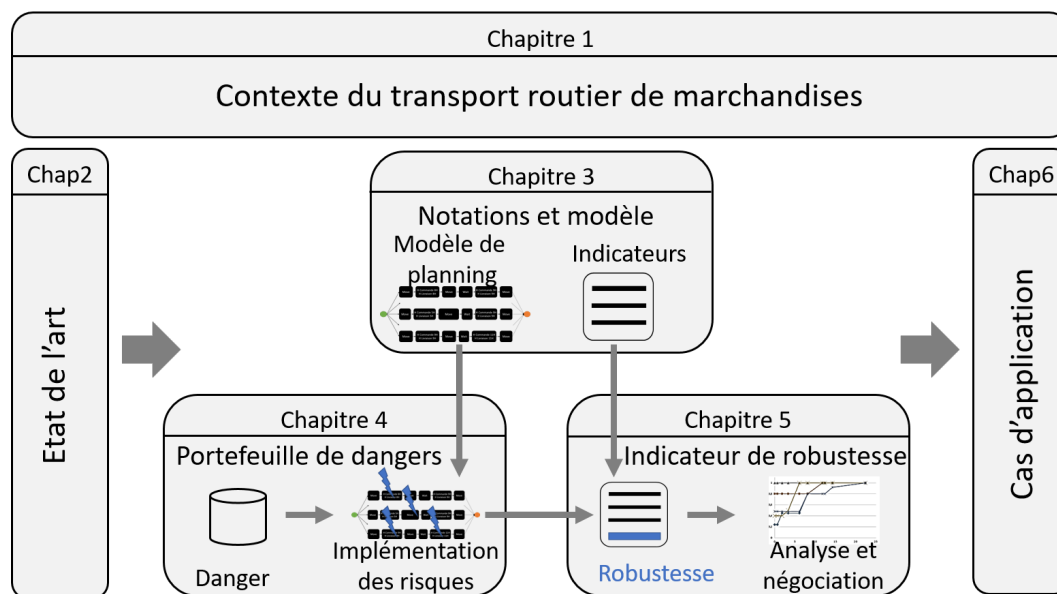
Chapitre 1

Contexte du transport routier de marchandises

Chap2

Etat de l'art

Chapitre 3

Notations et modèle

Modèle de planning

Indicateurs

Chap6

Cas d'application

Chapitre 4

Portefeuille de dangers

Danger

Implémentation des risques

Chapitre 5

Indicateur de robustesse

Robustesse

Analyse et négociation